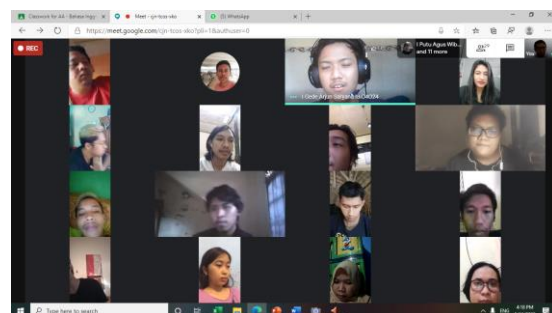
Classwork for XA - Bahasa Inggr ×
Meet - cjn-tcos-vko ×
(3) WhatsApp ×
+
https://meet.google.com/cjn-tcos-vko?pli=1&authuser=0
REC
I Putu Agus Wib... and 11 more
I Gede Aryan Saputra XAC/04
Type here to search
4:18 PM